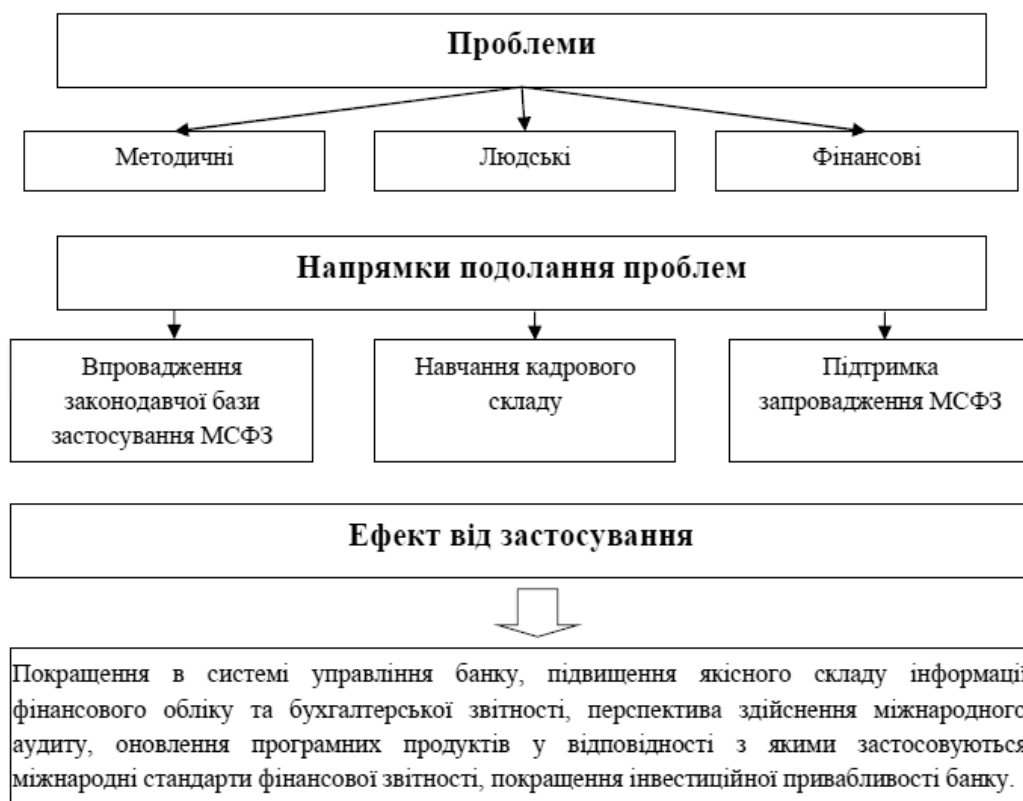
Проблеми

Методичні

Людські

Фінансові

Напрямки подолання проблем

Впровадження законодавчої бази застосування МСФЗ

Навчання кадрового складу

Підтримка запровадження МСФЗ

Ефект від застосування

Покращення в системі управління банку, підвищення якісного складу інформації фінансового обліку та бухгалтерської звітності, перспектива здійснення міжнародного аудиту, оновлення програмних продуктів у відповідності з якими застосовуються міжнародні стандарти фінансової звітності, покращення інвестиційної привабливості банку.